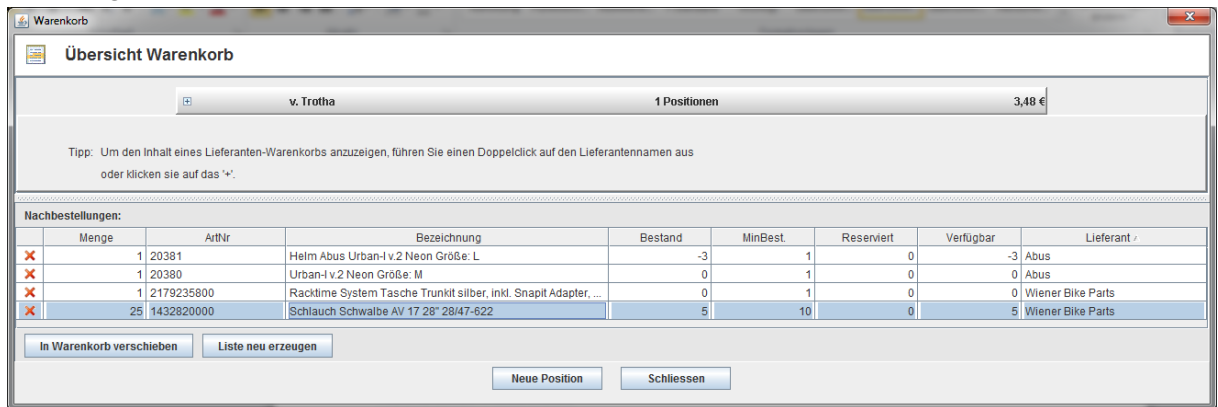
Warenkorb

Übersicht Warenkorb

⊞ v. Trotha 1 Positionen 3,48 €

Tipp: Um den Inhalt eines Lieferanten-Warenkorbs anzuzeigen, führen Sie einen Doppelclick auf den Lieferantennamen aus oder klicken sie auf das '+'.

Nachbestellungen:

| | Menge | ArtNr | Bezeichnung | Bestand | MinBest. | Reserviert | Verfügbar | Lieferant |
|---|---|---|---|---|---|---|---|---|
| ✕ | 1 | 20381 | Helm Abus Urban-I v.2 Neon Größe: L | -3 | 1 | 0 | -3 | Abus |
| ✕ | 1 | 20380 | Urban-I v.2 Neon Größe: M | 0 | 1 | 0 | 0 | Abus |
| ✕ | 1 | 2179235800 | Racktime System Tasche Trunkit silber, inkl. Snapit Adapter, ... | 0 | 1 | 0 | 0 | Wiener Bike Parts |
| ✕ | 25 | 1432820000 | Schlauch Schwalbe AV 17 28" 28/47-622 | 5 | 10 | 0 | 5 | Wiener Bike Parts |

In Warenkorb verschieben | Liste neu erzeugen

Neue Position | Schliessen